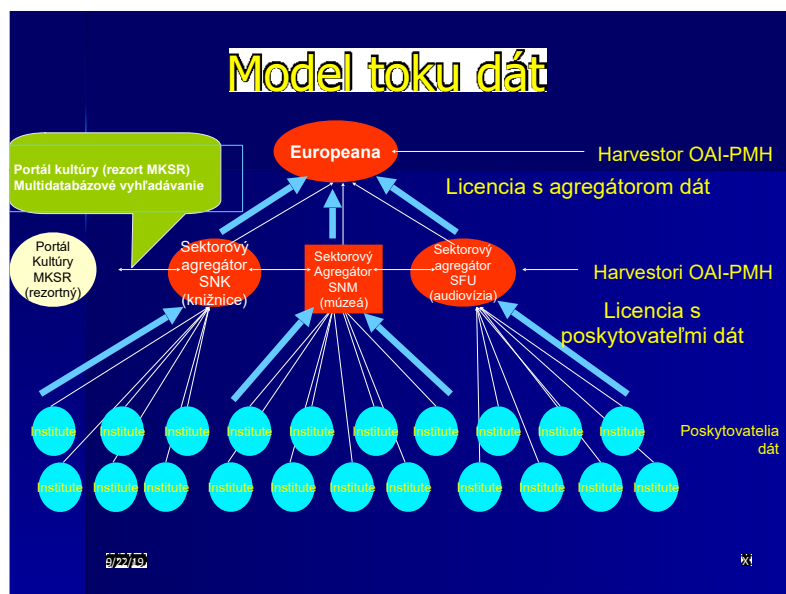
Model toku dát

Portál kultúry (rezort MKSR) Multidatabázové vyhľadávanie

Europeana

Harvestor OAI-PMH

Licencia s agregátorom dát

Portál Kultúry MKSR (rezortný)

Sektorový agregátor SNK (knižnice)

Sektorový Agregátor SNM (múzeá)

Sektorový agregátor SFU (audiovízia)

Harvestori OAI-PMH

Licencia s poskytovateľmi dát

Institute Institute Institute Institute Institute Institute Institute Institute Institute Institute

Poskytovatelia dát

Institute Institute Institute Institute Institute Institute Institute Institute Institute Institute Institute

9/22/19

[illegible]